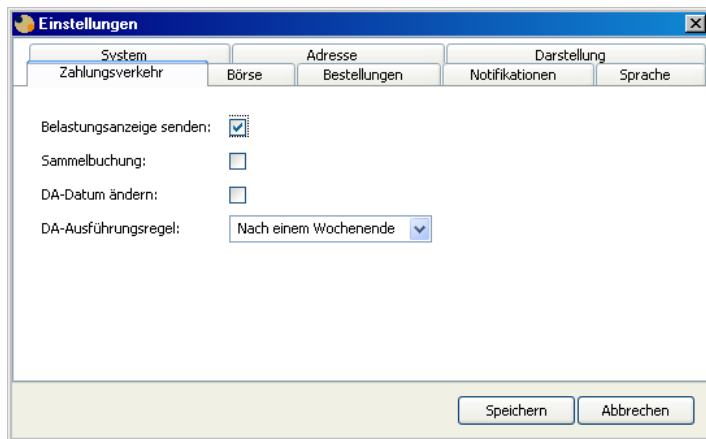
Einstellungen

System
Adresse
Darstellung
Zahlungsverkehr
Börse
Bestellungen
Notifikationen
Sprache

Belastungsanzeige senden:
Sammelbuchung:
DA-Datum ändern:
DA-Ausführungsregel: Nach einem Wochenende

Speichern
Abbrechen